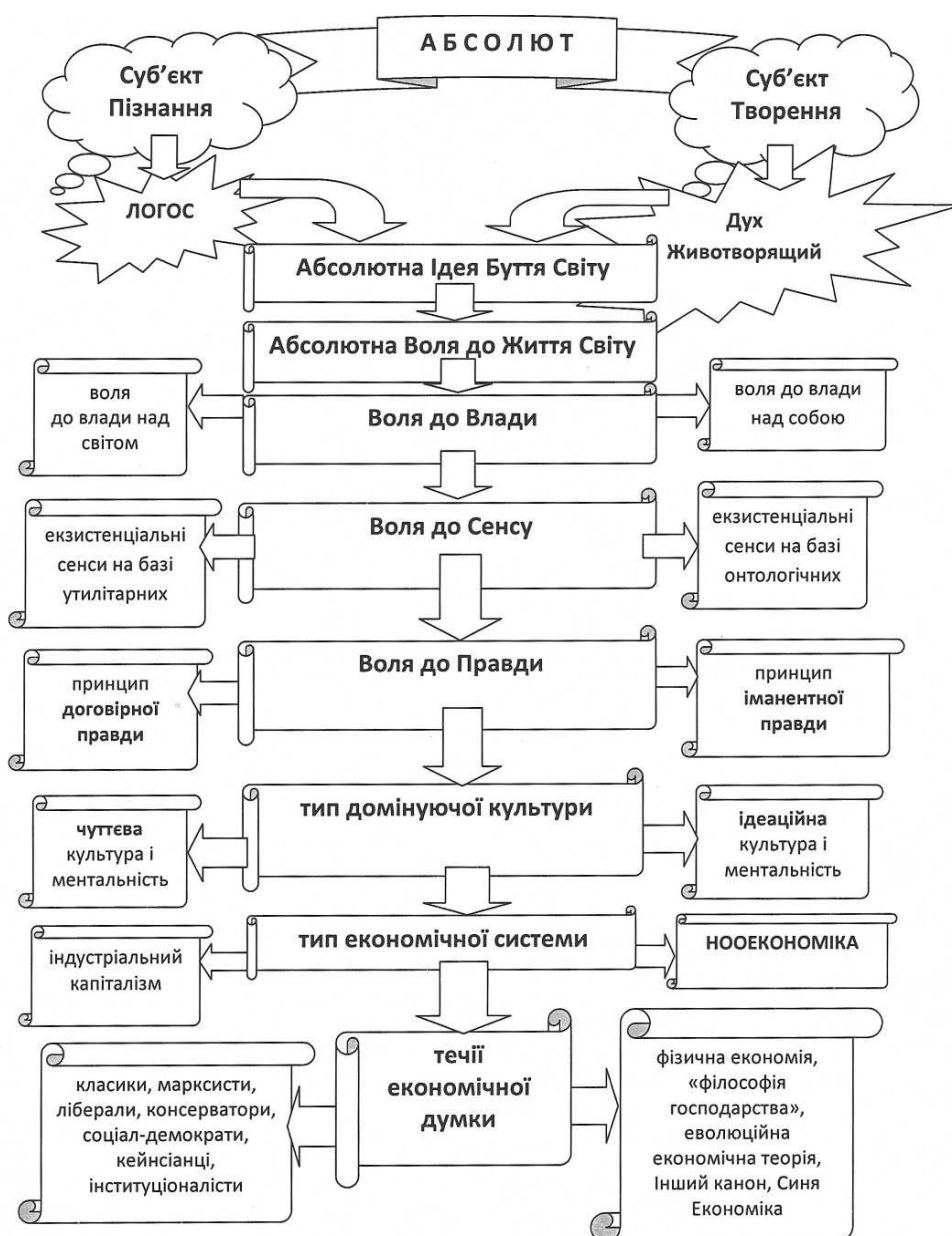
АБСОЛЮТ

Суб'єкт Пізнання

Суб'єкт Творення

ЛОГОС

Дух Животворящий

Абсолютна Ідея Буття Світу

Абсолютна Воля до Життя Світу

воля до влади над світом

Воля до Влади

воля до влади над собою

екзистенціальні сенси на базі утилітарних

Воля до Сенсу

екзистенціальні сенси на базі онтологічних

принцип договірної правди

Воля до Правди

принцип іманентної правди

чуттєва культура і ментальність

тип домінуючої культури

ідеаційна культура і ментальність

індустріальний капіталізм

тип економічної системи

НООЕКОНОМІКА

класики, марксисти, ліберали, консерватори, соціал-демократи, кейнсіанці, інституціоналісти

течії економічної думки

фізична економія, «філософія господарства», еволюційна економічна теорія, Інший канон, Синя Економіка